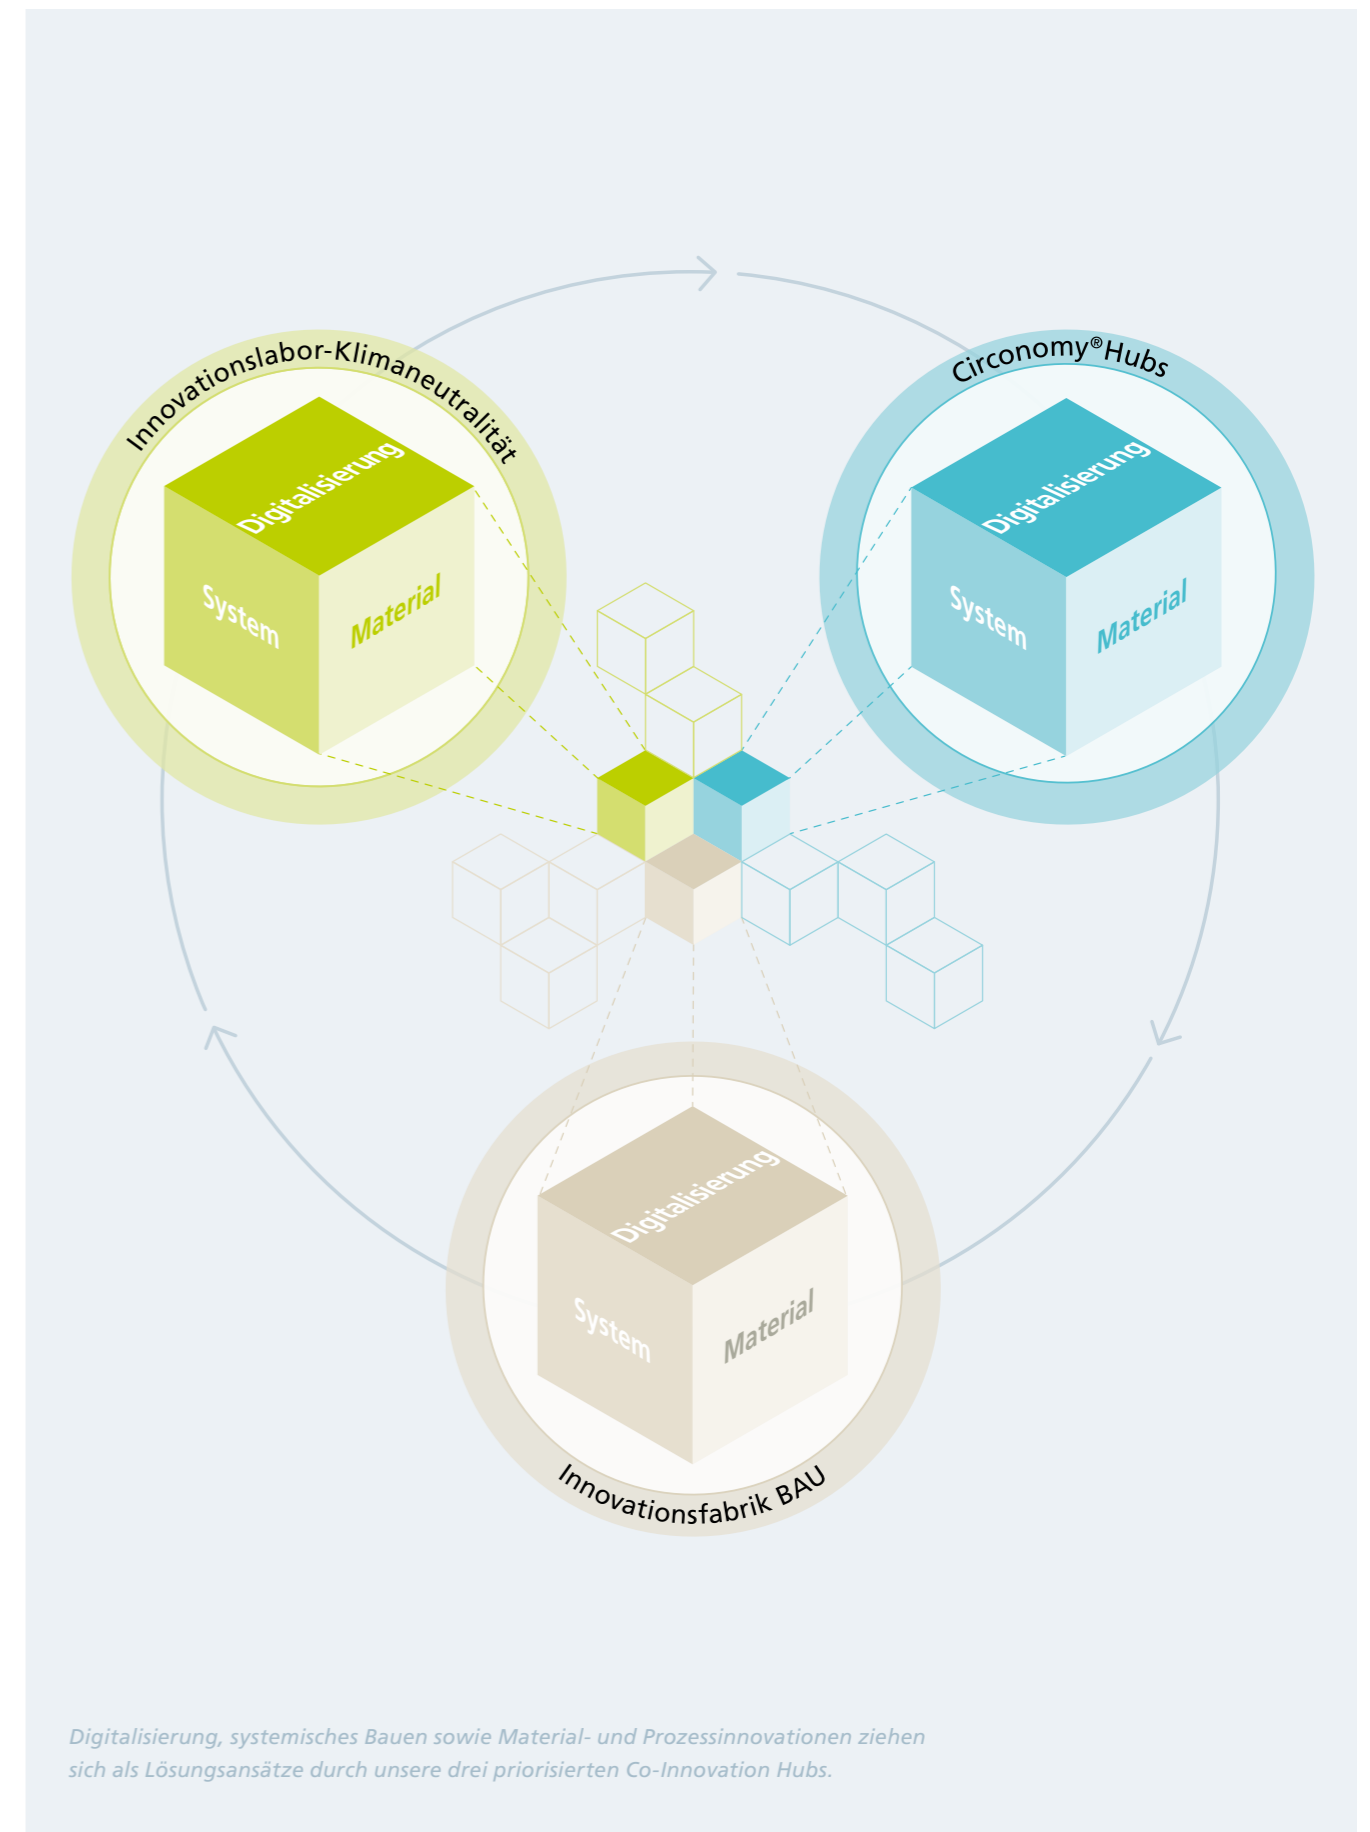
Innovationslabor-Klimaneutralität

Digitalisierung

System

Material

Circonomy®Hubs

Digitalisierung

System

Material

Digitalisierung

System

Material

Innovationsfabrik BAU

Digitalisierung, systemisches Bauen sowie Material- und Prozessinnovationen ziehen sich als Lösungsansätze durch unsere drei priorisierten Co-Innovation Hubs.